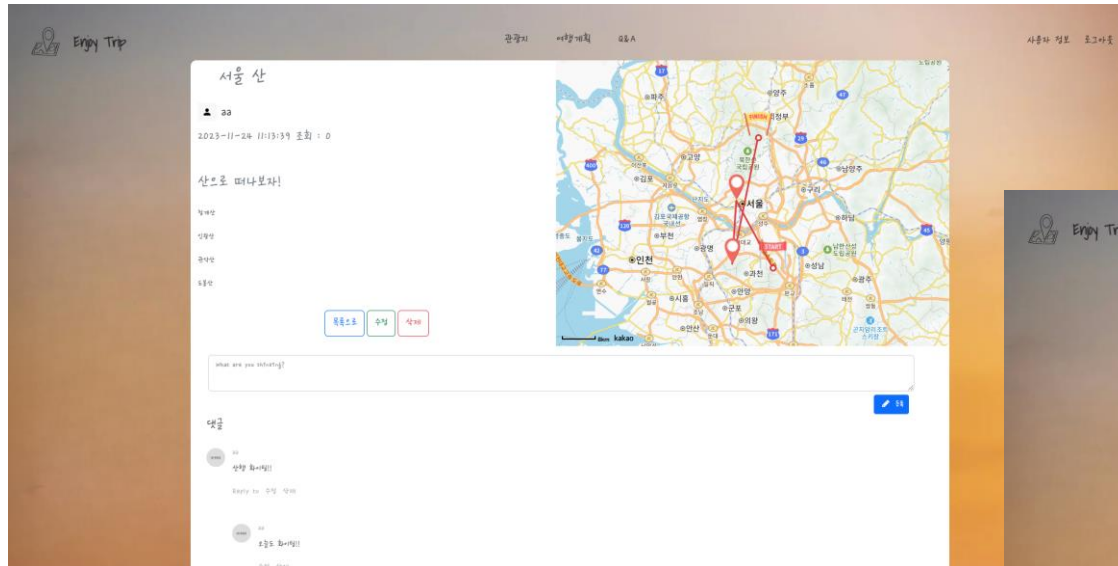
Enjoy Trip

관광지 여행계획 Q&A

사용자 정보 로그아웃

서울 산

aa

2023-11-24 11:13:39 조회 : 0

산으로 떠나보자!

청계산

인왕산

관악산

도봉산

목록으로 수정 삭제

FINISH

START

의정부

고양

서울

구리

남양주

김포

부천

인천

광명

과천

성남

하남

광주

시흥

군포

안산

의왕

안양

양주

파주

kakao

What are you thinking?

등록

댓글

aa

상향 화이팅!!

Reply to 수정 삭제

aa

오늘도 화이팅!!

Enjoy Tri